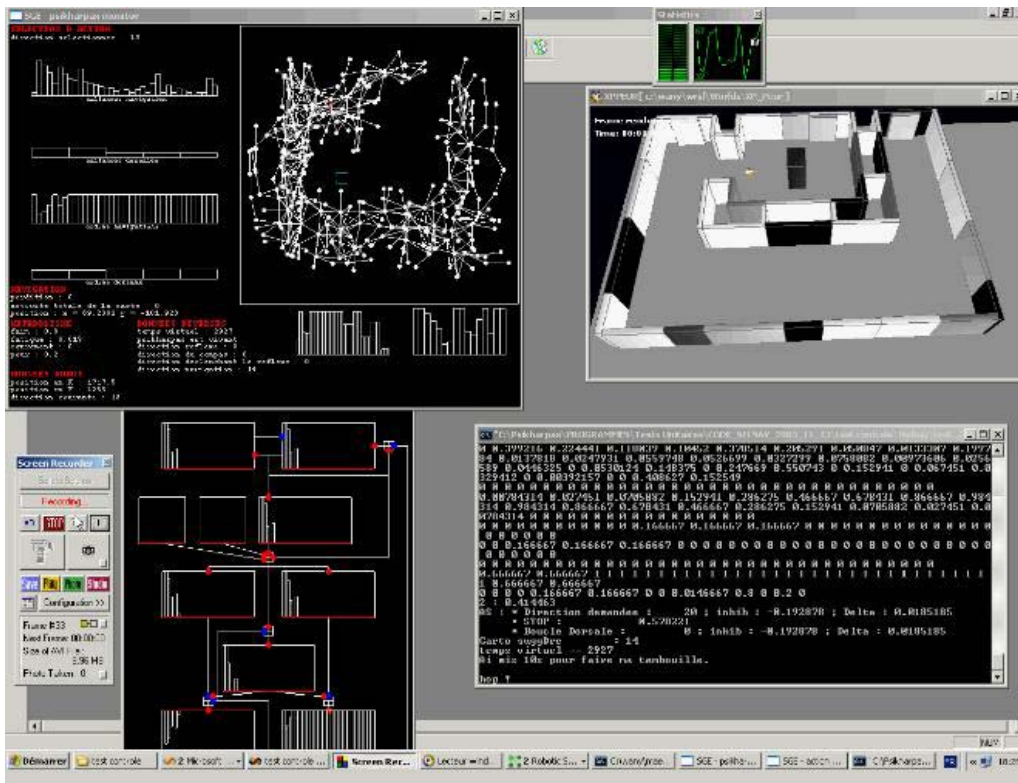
SGE - psikharpax monitor

DIRECTIONS & ACTION

INFORMATION

EXPLORATION

DONNEES DIVERSES
temps virtuel : 2927

Screen Recorder
Recording...
STOP
Configuration >>
Frame #33
Size of AVI :
3.96 MB
Photo Taken : 0

C:\Psikharpax\PROGRAMMES\Tests Unitaires\CODE_WIMAY

0 0.166667 0.166667 0.166667 0 0 0 0 0 0 0 0 0 0 0 0 0 0 0
0 0 0.166667 0.166667 0 0 0.0146667 0.0 0 0.2 0
2 : 0.414463
AS : * Direction demandee : 20 ; inhib : -0.192878 ; Delta : 0.0185185
* STOP : 0.570221
* Boucle Dorsale : 0 ; inhib : -0.192878 ; Delta : 0.0185185
Carte suggDre : 14
temps virtuel : 2927
Ai mis 10s pour faire ma tambouille.

hop !

Démarrer | test controle | 2 Microsoft ... | test controle ... | Screen Rec... | Lecteur ... | 2 Robotics S... | C:\wany\prog... | SGE - psikha... | SGE - action ... | C:\Psikharps...